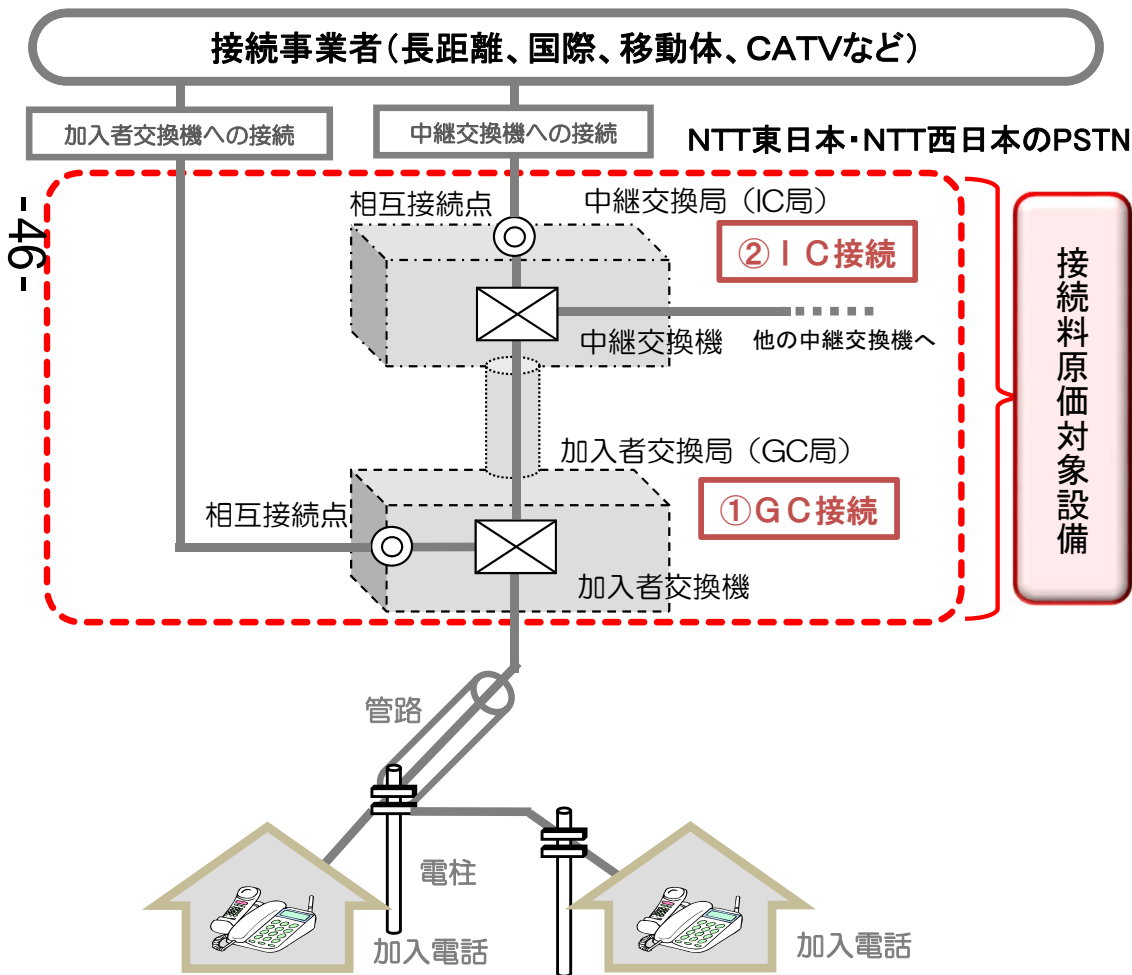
接続事業者（長距離、国際、移動体、CATVなど）

加入者交換機への接続

中継交換機への接続

NTT東日本・NTT西日本のPSTN

- 46 -

相互接続点

中継交換局（IC局）

②ＩＣ接続

中継交換機

他の中継交換機へ

接続料原価対象設備

加入者交換局（GC局）

相互接続点

①ＧＣ接続

加入者交換機

管路

電柱

加入電話

加入電話